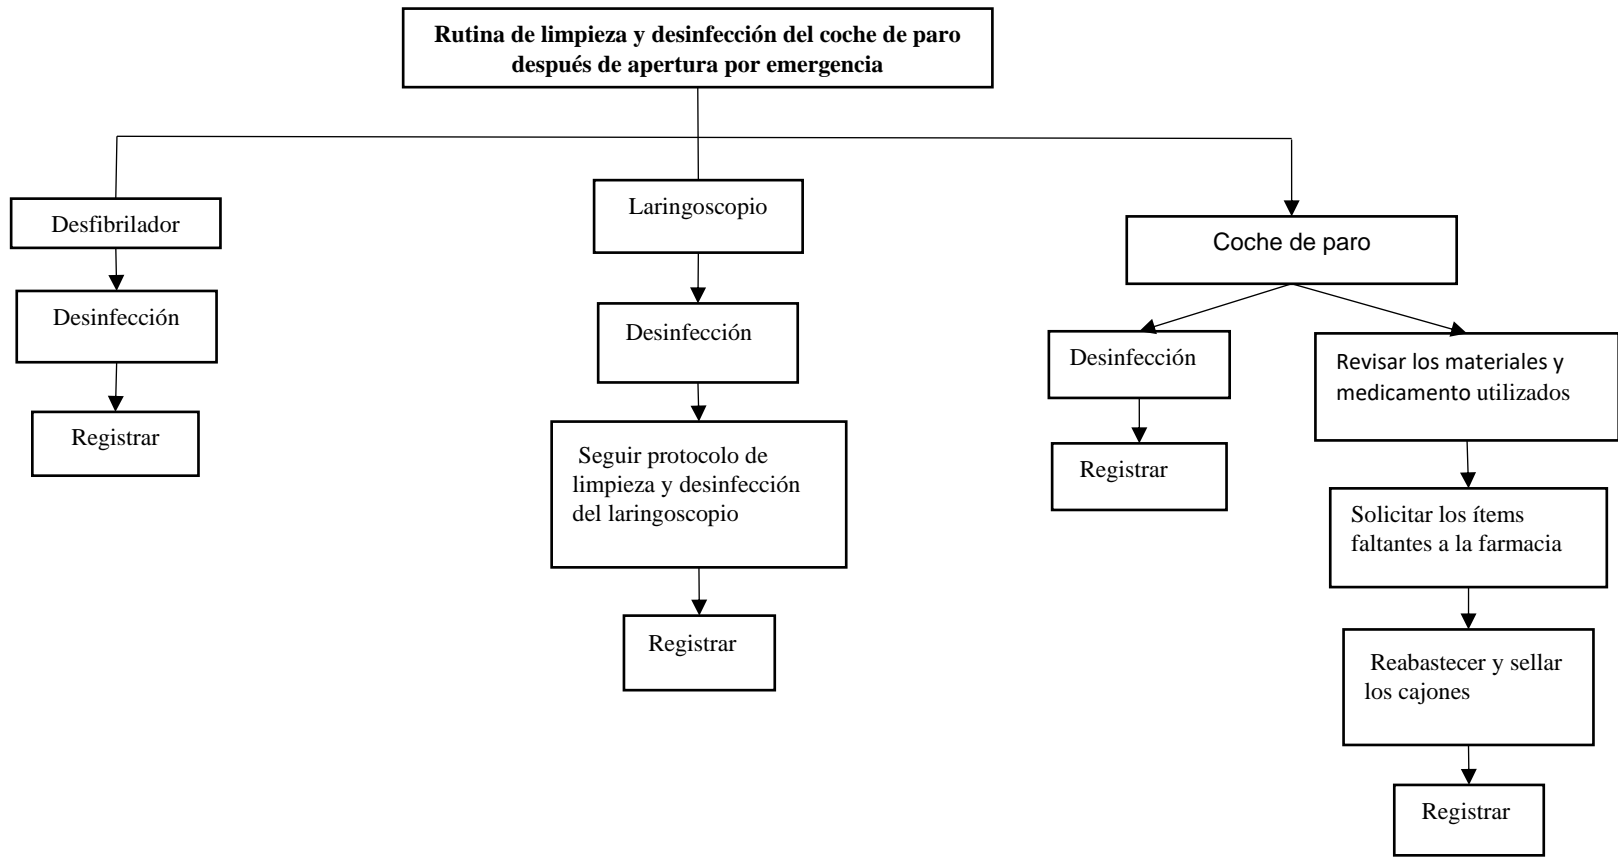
**Rutina de limpieza y desinfección del coche de paro después de apertura por emergencia**

Desfibrilador

Desinfección

Registrar

Laringoscopio

Desinfección

Seguir protocolo de limpieza y desinfección del laringoscopio

Registrar

Coche de paro

Desinfección

Registrar

Revisar los materiales y medicamento utilizados

Solicitar los ítems faltantes a la farmacia

Reabastecer y sellar los cajones

Registrar